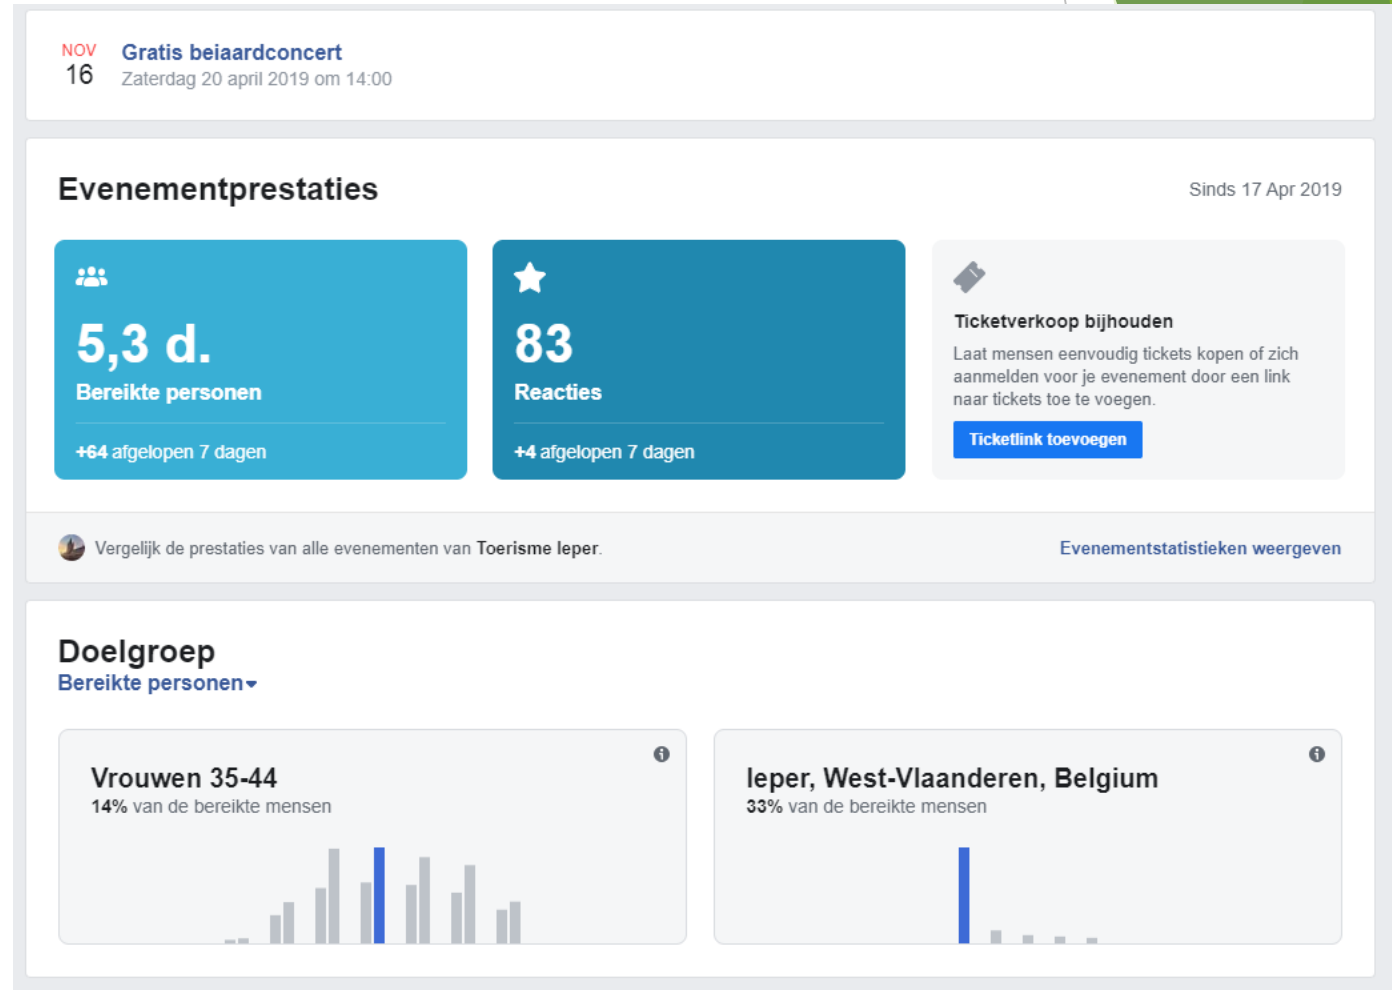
NOV
16

Gratis beiaardconcert
Zaterdag 20 april 2019 om 14:00

Evenementprestaties

Sinds 17 Apr 2019

5,3 d.
Bereikte personen
+64 afgelopen 7 dagen

83
Reacties
+4 afgelopen 7 dagen

Ticketverkoop bijhouden
Laat mensen eenvoudig tickets kopen of zich aanmelden voor je evenement door een link naar tickets toe te voegen.
Ticketlink toevoegen

Vergelijk de prestaties van alle evenementen van Toerisme Ieper.

Evenementstatistieken weergeven

Doelgroep
Bereikte personen

Vrouwen 35-44
14% van de bereikte mensen

Ieper, West-Vlaanderen, Belgium
33% van de bereikte mensen